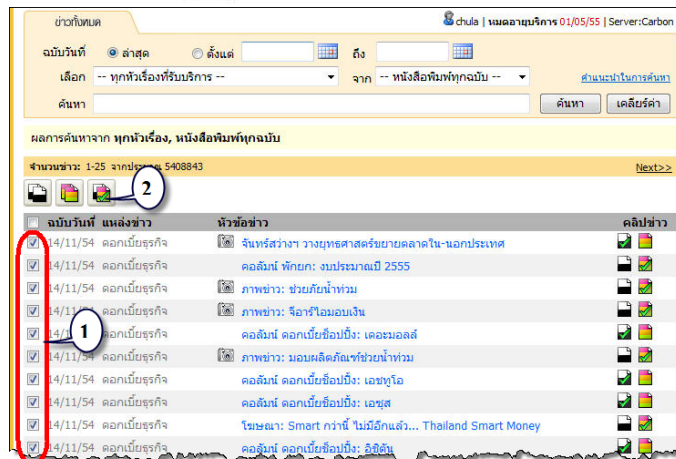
ข่าวทั้งหมด

chula | หมดอายุบริการ 01/05/55 | Server:Carbon

ฉบับวันที่ ล่าสุด ตั้งแต่ ถึง

เลือก -- ทุกหัวเรื่องที่รับบริการ -- จาก -- หนังสือพิมพ์ทุกฉบับ -- คำแนะนำในการค้นหา

ค้นหา ค้นหา เคลียร์ค่า

ผลการค้นหาจาก ทุกหัวเรื่อง, หนังสือพิมพ์ทุกฉบับ

จำนวนข่าว: 1-25 จากประมาณ 5408843 Next>>

2

1

| ฉบับวันที่ | แหล่งข่าว | หัวข้อข่าว | คลิปข่าว |
|---|---|---|---|
| 14/11/54 | ดอกเบี้ยธุรกิจ | จันทร์สว่างฯ วางยุทธศาสตร์ขยายตลาดใน-นอกประเทศ | |
| 14/11/54 | ดอกเบี้ยธุรกิจ | คอลัมน์ พักยก: งบประมาณปี 2555 | |
| 14/11/54 | ดอกเบี้ยธุรกิจ | ภาพข่าว: ช่วยภัยน้ำท่วม | |
| 14/11/54 | ดอกเบี้ยธุรกิจ | ภาพข่าว: จีอาร์ไอมอบเงิน | |
| 14/11/54 | ดอกเบี้ยธุรกิจ | คอลัมน์ ดอกเบี้ยช็อปปิ้ง: เดอะมอลล์ | |
| 14/11/54 | ดอกเบี้ยธุรกิจ | ภาพข่าว: มอบผลิตภัณฑ์ช่วยน้ำท่วม | |
| 14/11/54 | ดอกเบี้ยธุรกิจ | คอลัมน์ ดอกเบี้ยช็อปปิ้ง: เอชทูโอ | |
| 14/11/54 | ดอกเบี้ยธุรกิจ | คอลัมน์ ดอกเบี้ยช็อปปิ้ง: เอซุส | |
| 14/11/54 | ดอกเบี้ยธุรกิจ | โฆษณา: Smart กว่านี้ ไม่มีอีกแล้ว... Thailand Smart Money | |
| 14/11/54 | ดอกเบี้ยธุรกิจ | คอลัมน์ ดอกเบี้ยช็อปปิ้ง: อิอิตัน | |